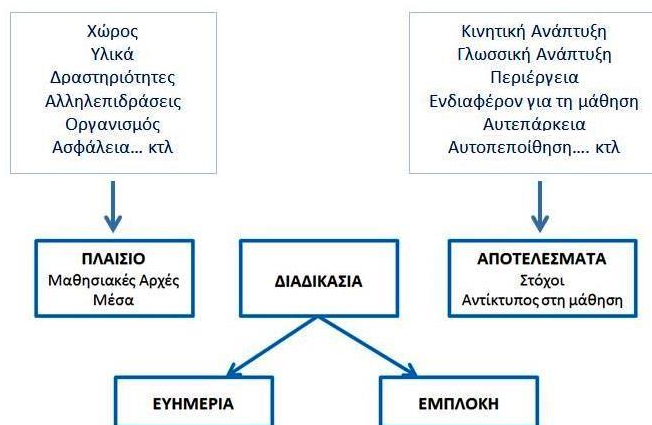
Χώρος
Υλικά
Δραστηριότητες
Αλληλεπιδράσεις
Οργανισμός
Ασφάλεια…. κτλ

Κινητική Ανάπτυξη
Γλωσσική Ανάπτυξη
Περιέργεια
Ενδιαφέρον για τη μάθηση
Αυτεπάρκεια
Αυτοπεποίθηση…. κτλ

ΠΛΑΙΣΙΟ
Μαθησιακές Αρχές
Μέσα

ΔΙΑΔΙΚΑΣΙΑ

ΑΠΟΤΕΛΕΣΜΑΤΑ
Στόχοι
Αντίκτυπος στη μάθηση

ΕΥΗΜΕΡΙΑ

ΕΜΠΛΟΚΗ